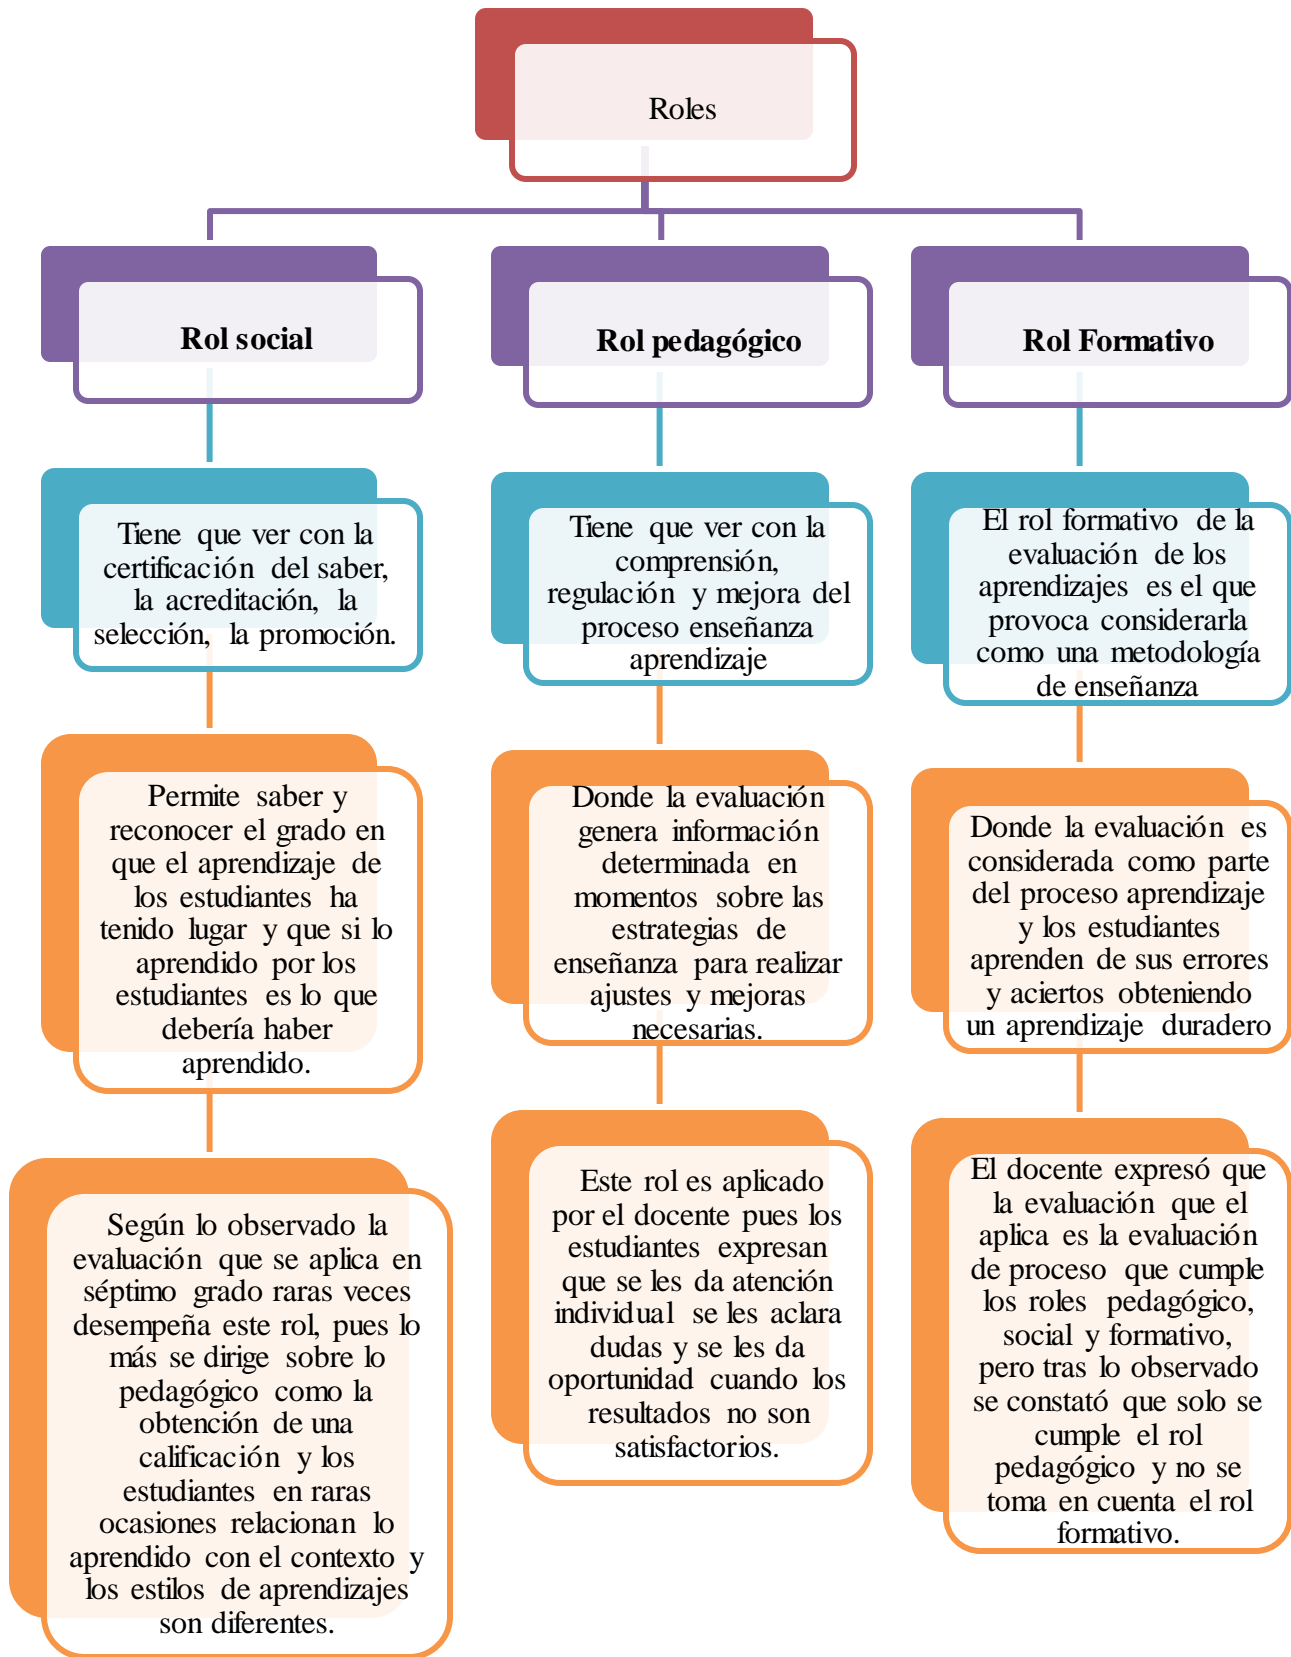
Roles

Rol social

Rol pedagógico

Rol Formativo

Tiene que ver con la certificación del saber, la acreditación, la selección, la promoción.

Tiene que ver con la comprensión, regulación y mejora del proceso enseñanza aprendizaje

El rol formativo de la evaluación de los aprendizajes es el que provoca considerarla como una metodología de enseñanza

Permite saber y reconocer el grado en que el aprendizaje de los estudiantes ha tenido lugar y que si lo aprendido por los estudiantes es lo que debería haber aprendido.

Donde la evaluación genera información determinada en momentos sobre las estrategias de enseñanza para realizar ajustes y mejoras necesarias.

Donde la evaluación es considerada como parte del proceso aprendizaje y los estudiantes aprenden de sus errores y aciertos obteniendo un aprendizaje duradero

Según lo observado la evaluación que se aplica en séptimo grado raras veces desempeña este rol, pues lo más se dirige sobre lo pedagógico como la obtención de una calificación y los estudiantes en raras ocasiones relacionan lo aprendido con el contexto y los estilos de aprendizajes son diferentes.

Este rol es aplicado por el docente pues los estudiantes expresan que se les da atención individual se les aclara dudas y se les da oportunidad cuando los resultados no son satisfactorios.

El docente expresó que la evaluación que el aplica es la evaluación de proceso que cumple los roles pedagógico, social y formativo, pero tras lo observado se constató que solo se cumple el rol pedagógico y no se toma en cuenta el rol formativo.